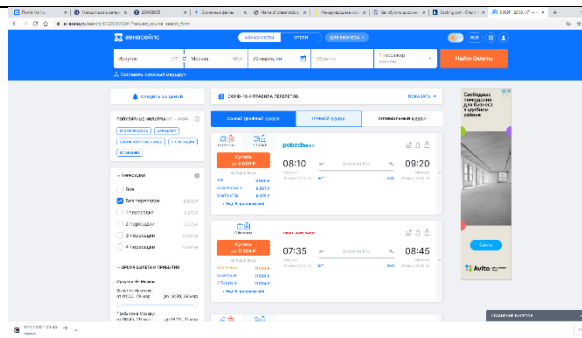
авиасейлс

АВИАБИЛЕТЫ

ОТЕЛИ

Иркутск

Москва

20 марта, пн

Обратно

1 пассажир

Найти билеты

Составить сложный маршрут

Следить за ценой

COVID-19 И ПРАВИЛА ПЕРЕЛЕТОВ

ПОКАЗАТЬ

Самый дешёвый

Самый быстрый

Оптимальный

Пересадки

Без пересадок

1 пересадка

2 пересадки

3 пересадки

4 пересадки

Время вылета и прибытия

Купить

pobeda

08:10

09:20

Купить

07:35

08:45

Ещё 18 предложений

Скоро

Avito

Свободные помещения для бизнеса